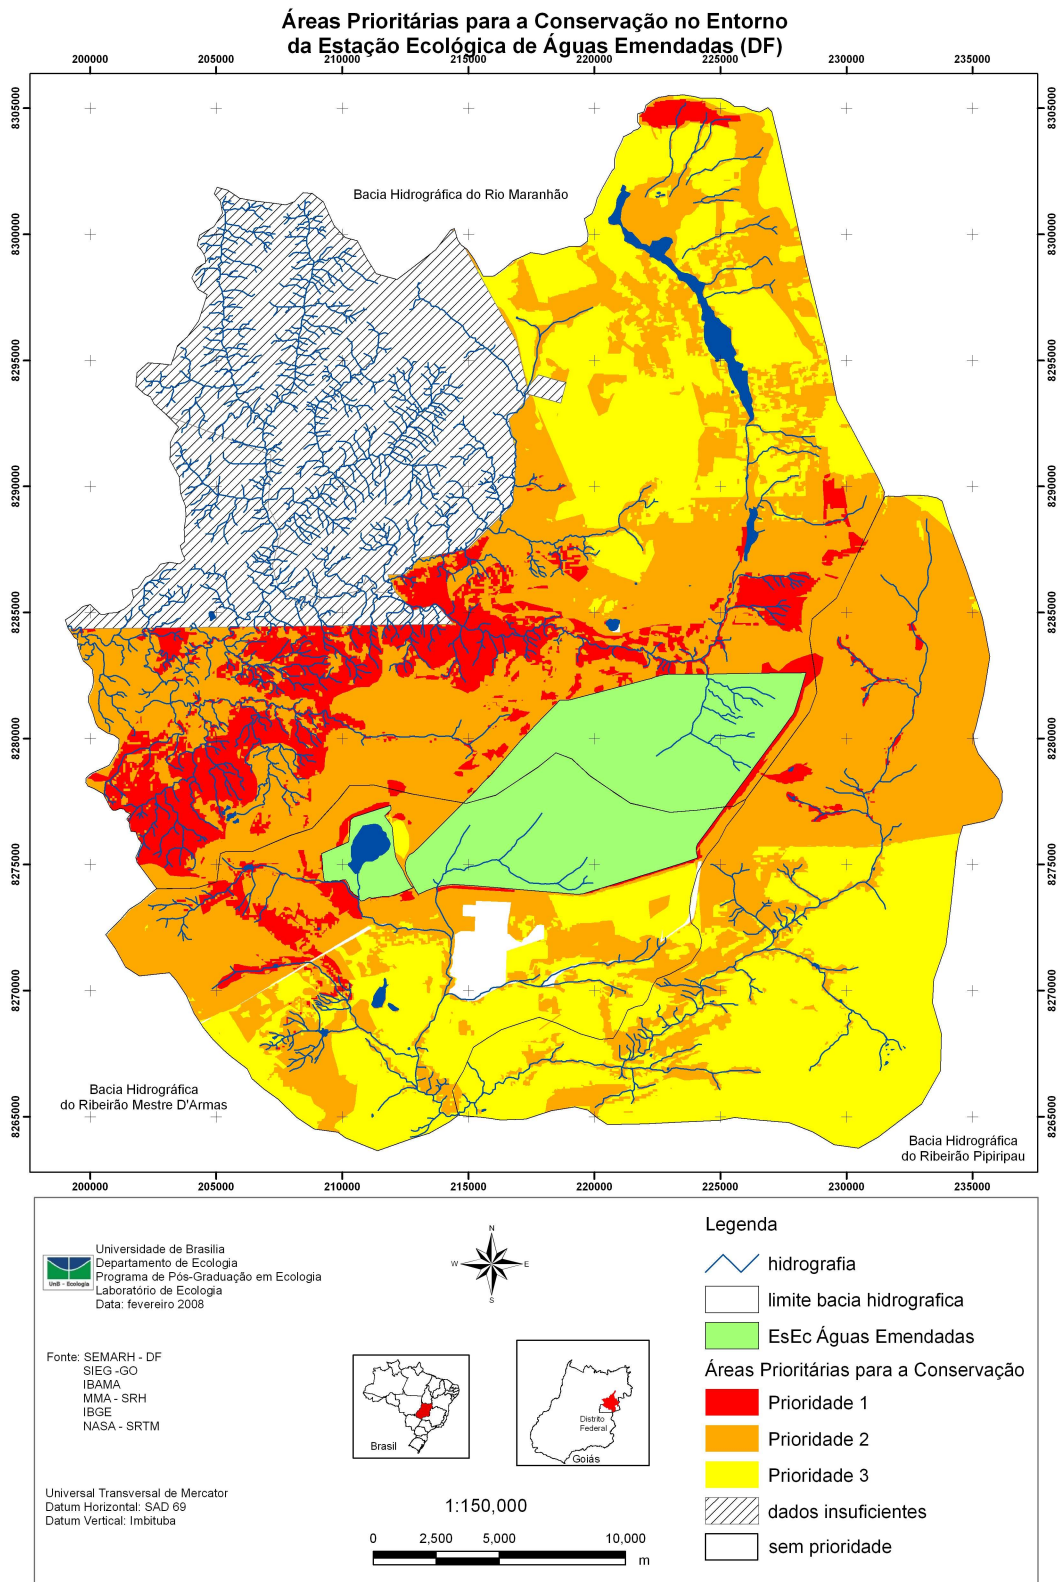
Áreas Prioritárias para a Conservação no Entorno da Estação Ecológica de Águas Emendadas (DF)

200000 205000 210000 215000 220000 225000 230000 235000

8305000 8300000 8295000 8290000 8285000 8280000 8275000 8270000 8265000

8305000 8300000 8295000 8290000 8285000 8280000 8275000 8270000 8265000

Bacia Hidrográfica do Rio Maranhão

Bacia Hidrográfica do Ribeirão Mestre D'Armas

Bacia Hidrográfica do Ribeirão Pipiripau

200000 205000 210000 215000 220000 225000 230000 235000

UnB - Ecologia

Universidade de Brasilia
Departamento de Ecologia
Programa de Pós-Graduação em Ecologia
Laboratório de Ecologia
Data: fevereiro 2008

N
W E
S

Fonte: SEMARH - DF
SIEG -GO
IBAMA
MMA - SRH
IBGE
NASA - SRTM

Brasil

Distrito Federal
Goiás

Universal Transversal de Mercator
Datum Horizontal: SAD 69
Datum Vertical: Imbituba

1:150,000

0 2,500 5,000 10,000
m

Legenda
hidrografia
limite bacia hidrografica
EsEc Águas Emendadas
Áreas Prioritárias para a Conservação
Prioridade 1
Prioridade 2
Prioridade 3
dados insuficientes
sem prioridade